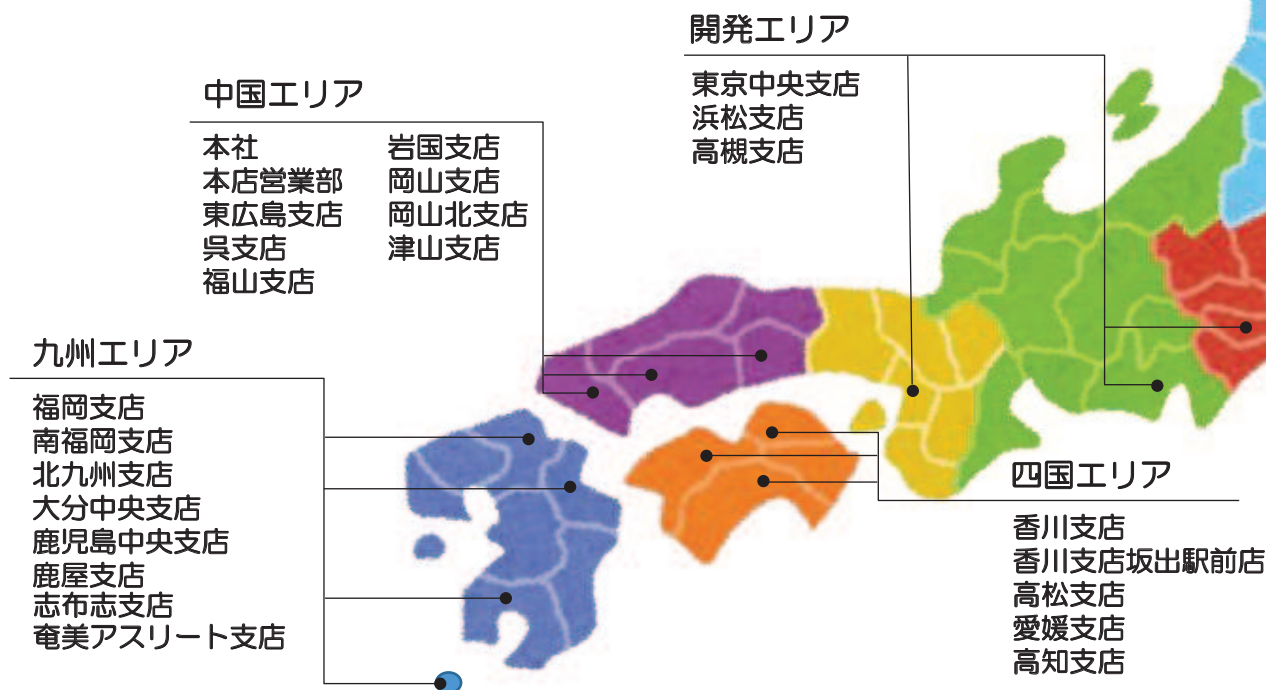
開発エリア

東京中央支店
浜松支店
高槻支店

中国エリア

本社
本店営業部
東広島支店
呉支店
福山支店

岩国支店
岡山支店
岡山北支店
津山支店

九州エリア

福岡支店
南福岡支店
北九州支店
大分中央支店
鹿児島中央支店
鹿屋支店
志布志支店
奄美アスリート支店

四国エリア

香川支店
香川支店坂出駅前店
高松支店
愛媛支店
高知支店